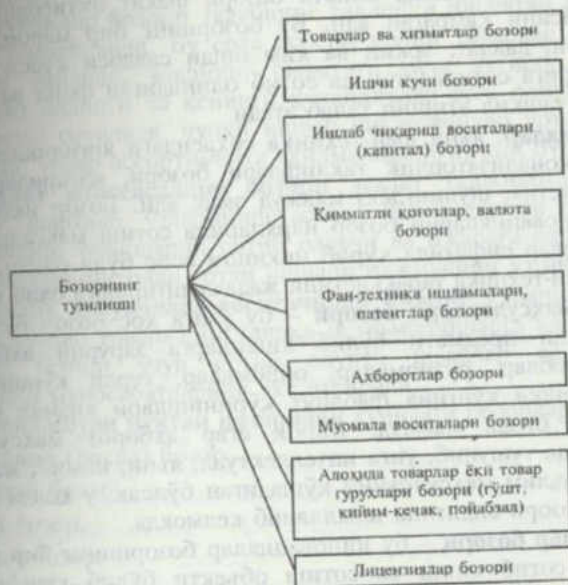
Бозорнинг тузилиши

Товарлар ва хизматлар бозори

Ишчи кучи бозори

Ишлаб чиқариш воситалари (капитал) бозори

Қимматли қоғозлар, валюта бозори

Фан-техника ишланмалари, патентлар бозори

Ахборотлар бозори

Муомала воситалари бозори

Алоҳида товарлар ёки товар гуруҳлари бозори (гўшт, кийим-кечак, пойабзал)

Лицензиялар бозори